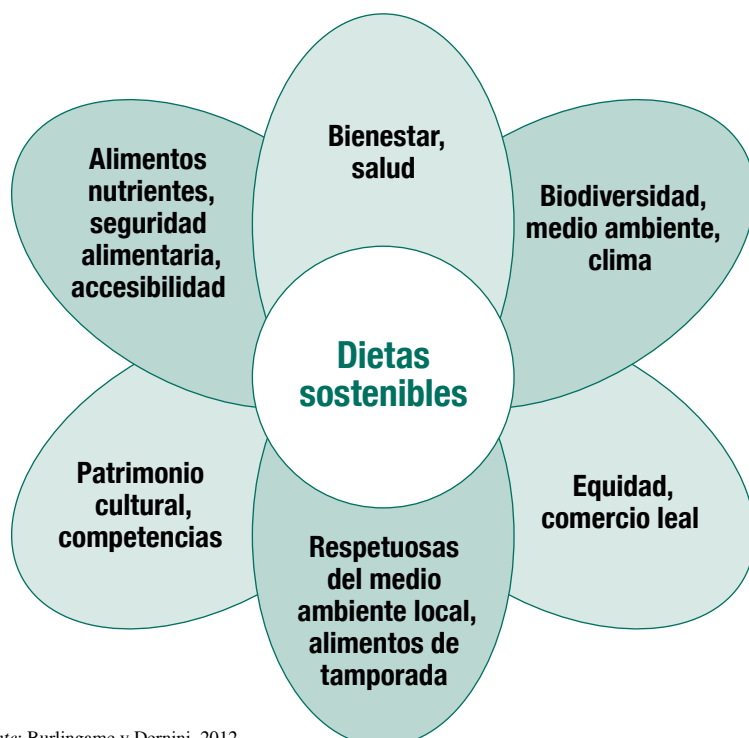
Bienestar, salud

Alimentos nutrientes, seguridad alimentaria, accesibilidad

Biodiversidad, medio ambiente, clima

Dietas sostenibles

Patrimonio cultural, competencias

Equidad, comercio leal

Respetuosas del medio ambiente local, alimentos de tamporada

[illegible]te: Burlingame y Dernini, 2012